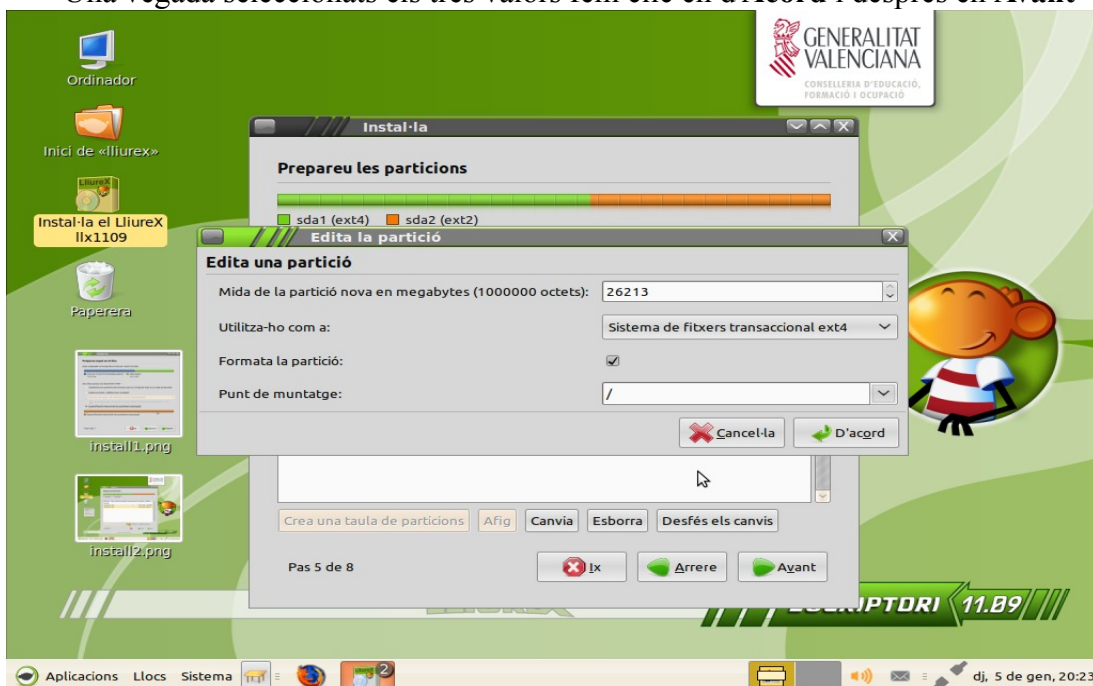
Una vegada seleccionats els tres valors fem clic en d'Acord i després en Avant

GENERALITAT VALENCIANA
CONSELLERIA D'EDUCACIÓ, FORMACIÓ I OCUPACIÓ

Ordinador

Inici de «lliurex»

Instal·la el LliureX llx1109

Paperera

install1.png

install2.png

Instal·la

Prepareu les particions

sda1 (ext4) sda2 (ext2)

Edita la partició

Edita una partició

Mida de la partició nova en megabytes (1000000 octets): 26213

Utilitza-ho com a: Sistema de fitxers transaccional ext4

Formata la partició:

Punt de muntatge: /

Cancel·la D'acord

Crea una taula de particions Afig Canvia Esborra Desfés els canvis

Pas 5 de 8

Ix Arrere Avant

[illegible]IPTORI 11.09

Aplicacions Llocs Sistema

dj, 5 de gen, 20:23